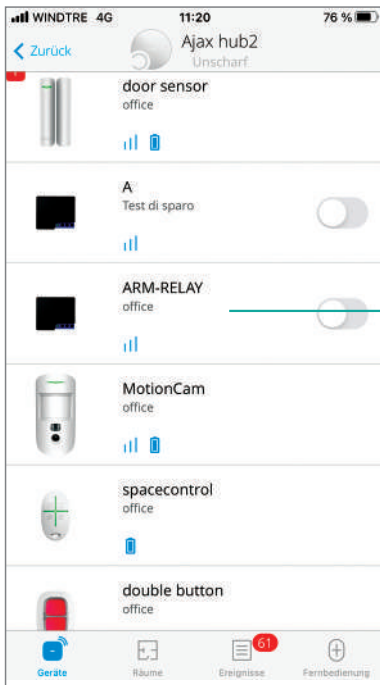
WINDTRE 4G 11:20 76 %

Zurück

Ajax hub2
Unscharf

door sensor
office

A
Test di sparo

ARM-RELAY
office

MotionCam
office

spacecontrol
office

double button
office

Geräte Räume 61 Ereignisse Fernbedienung